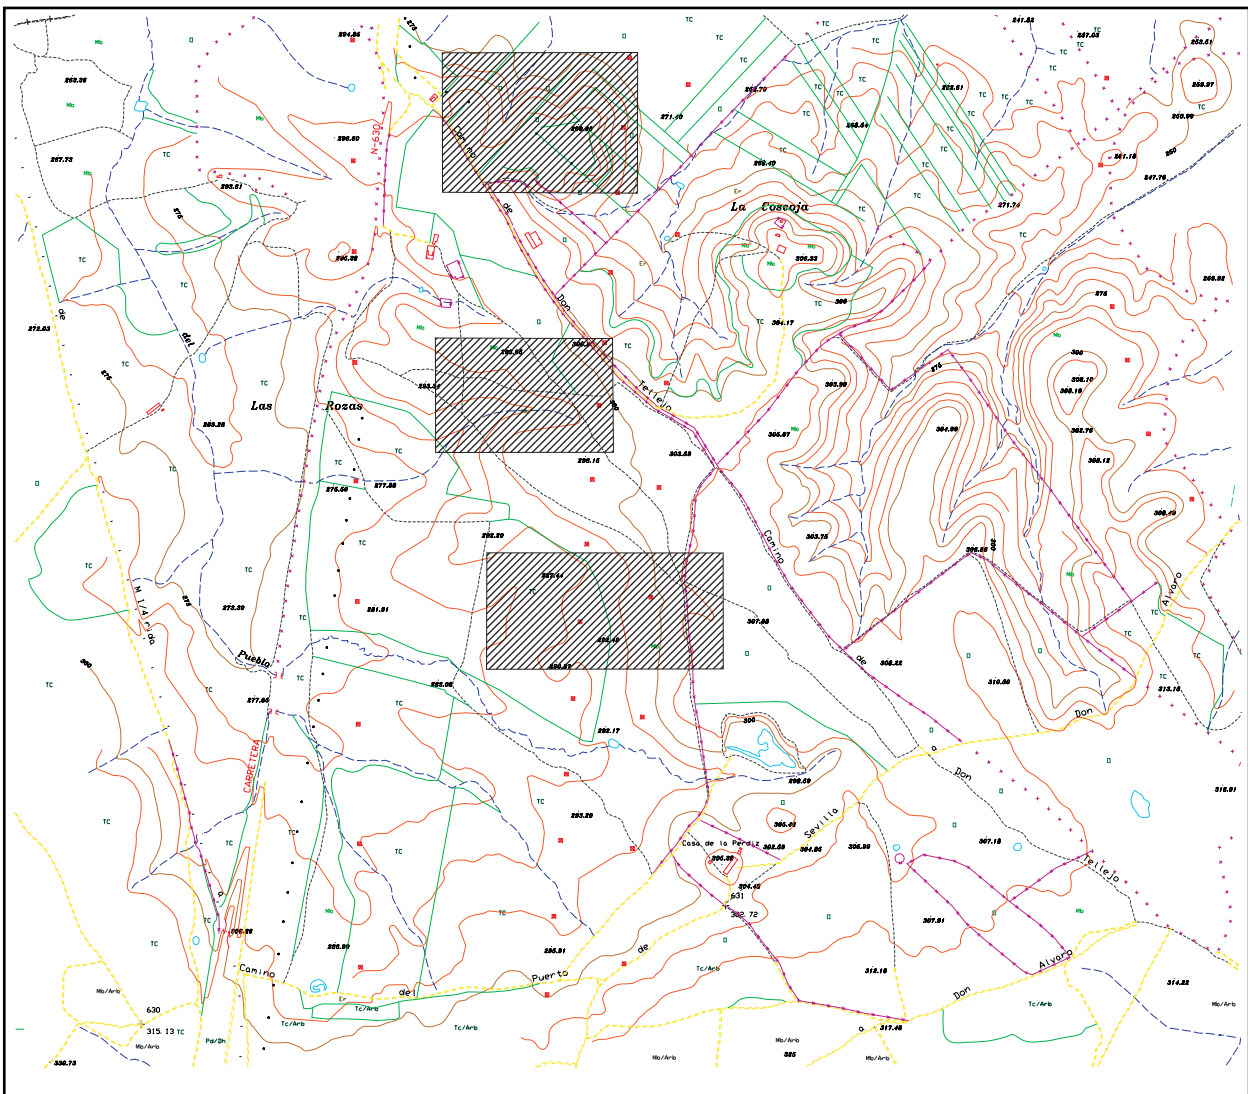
TC
Mb
294.86
N-630
296.60
263.26
267.73
293.61
TC
275
TC
295.88
272.63
de
del
Las
Rozas
TC
TC
TC
269.26
275
M i l Arda
Pueblo
CARRETERA
TC
TC
TC
272.39
TC
277.66
TC
TC
TC
TC
266.28
266.90
Camino
del
Puerto
de
Er
Tc/Arb
Tc/Arb
Tc/Arb
Tc/Arb
Mb/Arb
630
315.13 TC
Mb/Arb
330.73
Pd/Dh
Camino
de
Don
Tellejo
Mb
275
296.47
271.40
282.70
262.49
TC
TC
TC
TC
TC
298.84
293.61
271.74
Er
La Coscoja
TC
Mb
Mb
306.33
306
304.17
TC
TC
295.95
299.12
293.37
296.16
303.63
303.96
305.67
303.75
TC
TC
277.38
275.50
295.20
297.44
292.40
296.37
307.56
293.08
292.17
de
308.22
306
298.69
293.20
305.41
302.58
304.86
306.99
Casa de la Perdiz
295.58
304.42
631
302.72
Sevilla
a
Don
Tellejo
307.18
307.51
312.18
317.48
a
Don
Alvaro
Mb
Tc/Arb
314.22
Mb/Arb
Mb/Arb
325
Mb/Arb
Mb/Arb
241.82
247.03
253.51
253.97
259.99
TC
TC
TC
TC
TC
TC
261.18
250
247.76
263.92
275
Mb
300
302.10
303.10
302.76
303.12
304.99
306.40
TC
300.55
Mb
Alvaro
TC
TC
310.50
313.16
Don
315.91